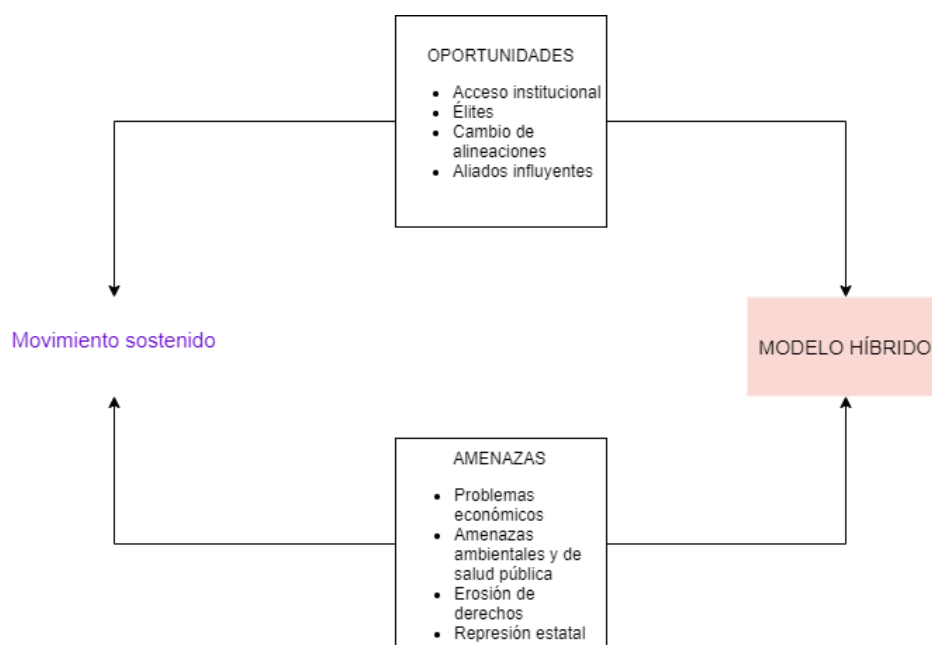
OPORTUNIDADES

- Acceso institucional
- Élites
- Cambio de alineaciones
- Aliados influyentes

Movimiento sostenido

MODELO HÍBRIDO

AMENAZAS

- Problemas económicos
- Amenazas ambientales y de salud pública
- Erosión de derechos
- Represión estatal